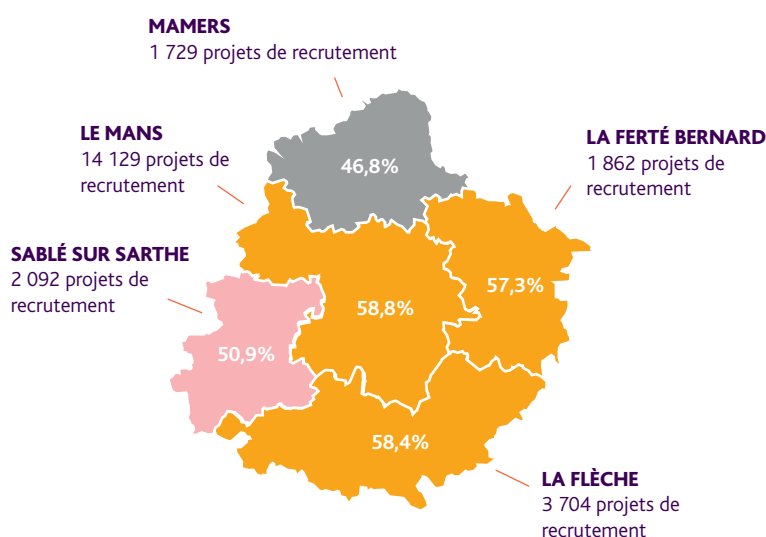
MAMERS
1 729 projets de recrutement

LE MANS
14 129 projets de recrutement

LA FERTÉ BERNARD
1 862 projets de recrutement

SABLÉ SUR SARTHE
2 092 projets de recrutement

46,8%

57,3%

58,8%

50,9%

58,4%

LA FLÈCHE
3 704 projets de recrutement